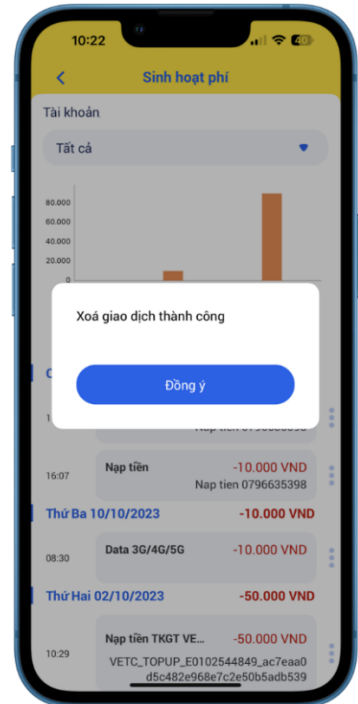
10:22

40

Sinh hoạt phí

Tài khoản

Tất cả

80.000

60.000

40.000

20.000

0

Xoá giao dịch thành công

Đồng ý

C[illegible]

1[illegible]

Nap tien 0796635398

16:07

Nạp tiền

-10.000 VND

Nap tien 0796635398

Thứ Ba 10/10/2023

-10.000 VND

08:30

Data 3G/4G/5G

-10.000 VND

Thứ Hai 02/10/2023

-50.000 VND

10:29

Nạp tiền TKGT VE...

-50.000 VND

VETC_TOPUP_E0102544849_ac7eaa0d5c482e968e7c2e50b5adb539